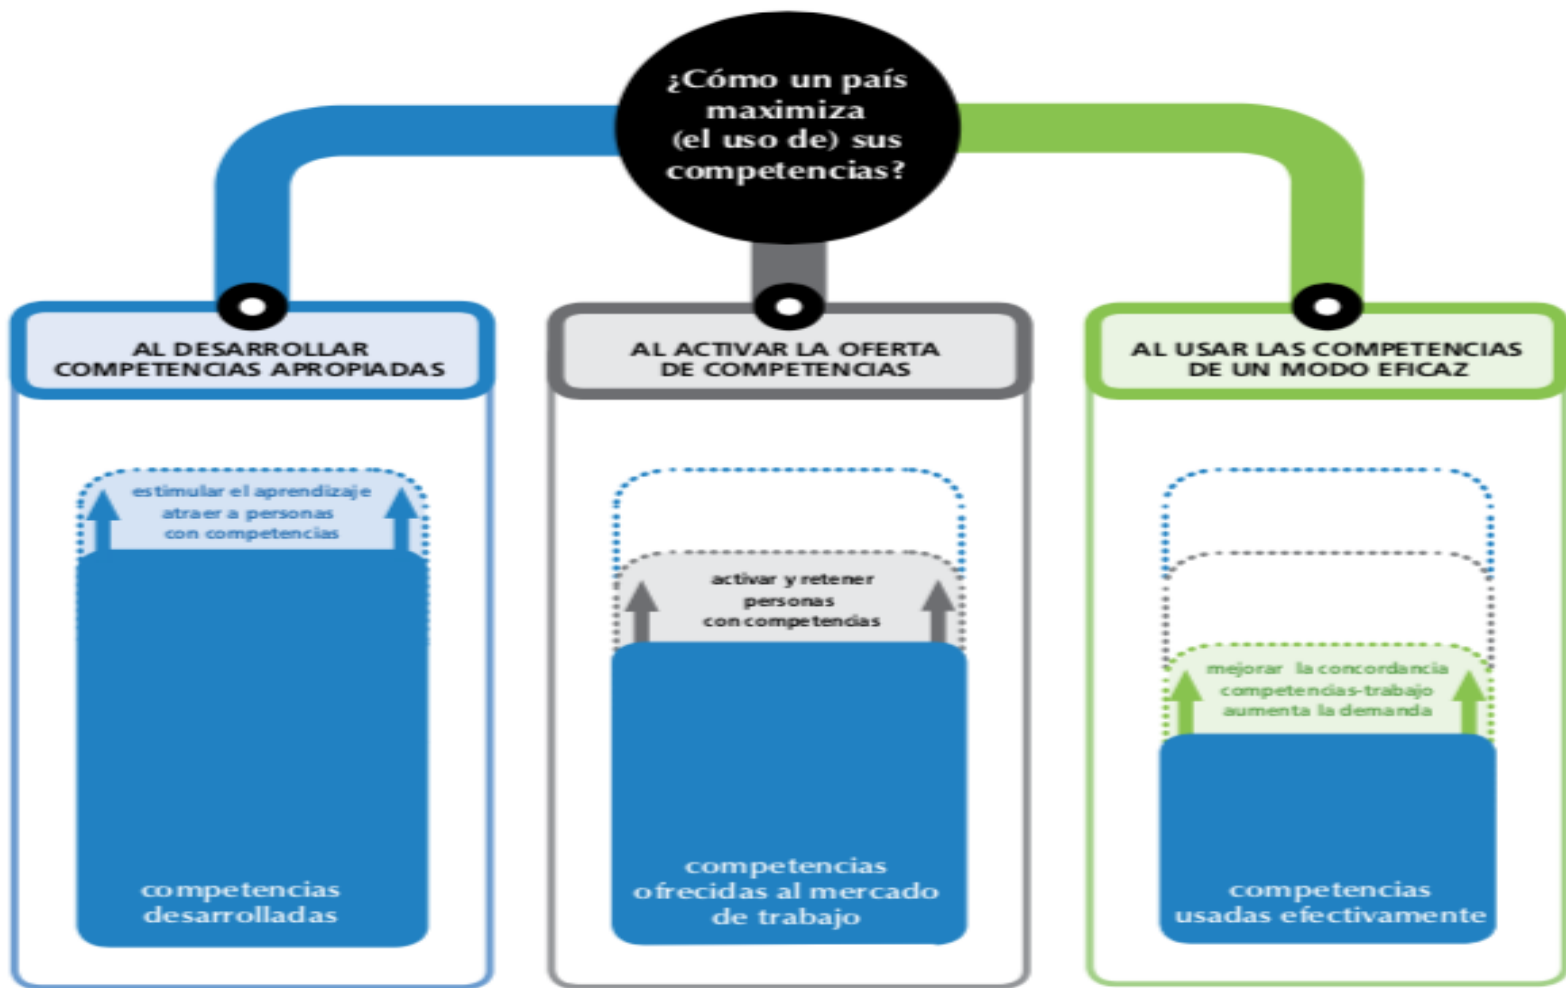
¿Cómo un país maximiza (el uso de) sus competencias?

AL DESARROLLAR COMPETENCIAS APROPIADAS

estimular el aprendizaje
atraer a personas con competencias

competencias desarrolladas

AL ACTIVAR LA OFERTA DE COMPETENCIAS

activar y retener personas con competencias

competencias ofrecidas al mercado de trabajo

AL USAR LAS COMPETENCIAS DE UN MODO EFICAZ

mejorar la concordancia competencias-trabajo
aumenta la demanda

competencias usadas efectivamente